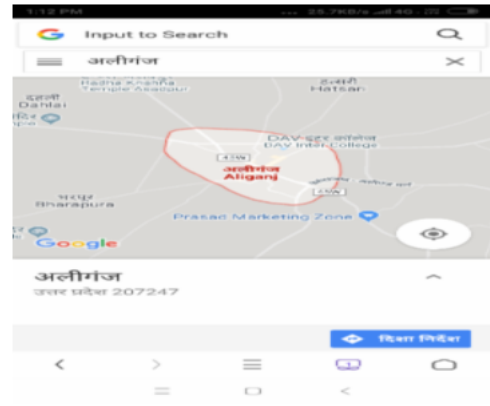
1:12 PM ... 25.7KB/s 4G

Input to Search

अलीगंज

Radha Krishna Temple Asadpur

दलई Danlai

हतसन Hatsan

DAV-इंटर कॉलेज DAV Inter College

अलीगंज Aliganj

43W

43W

भरपुरा Bharapura

Prasad Marketing Zone

Google

अलीगंज

उत्तर प्रदेश 207247

दिशा निर्देश